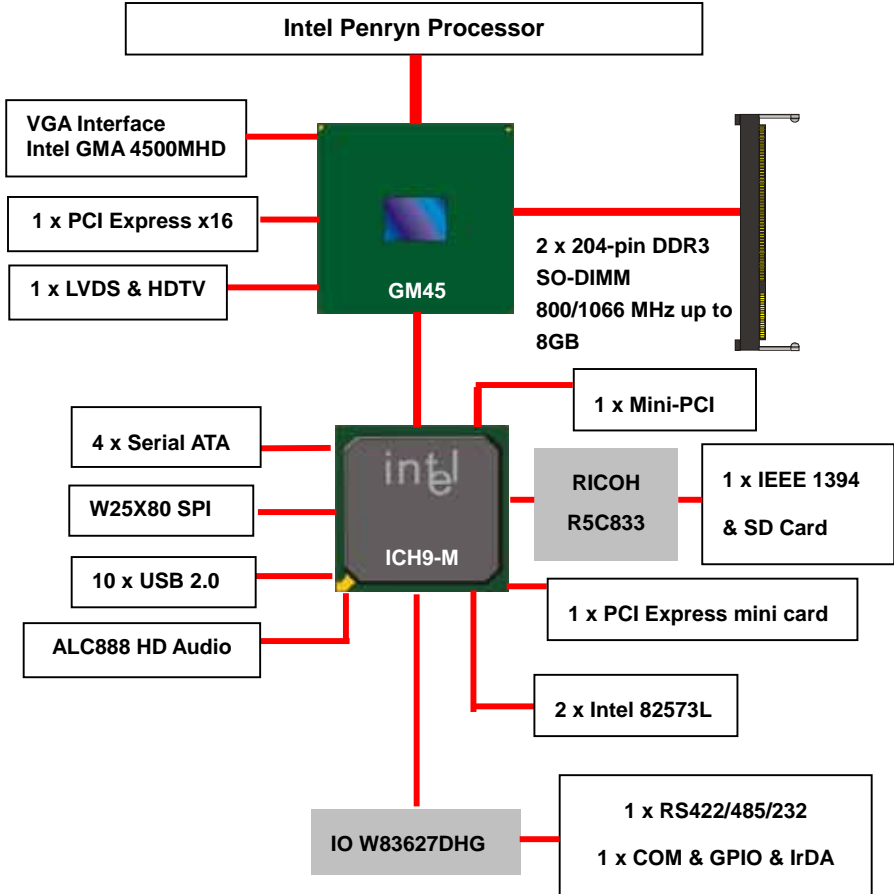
Intel Penryn Processor

VGA Interface
Intel GMA 4500MHD

1 x PCI Express x16

1 x LVDS & HDTV

GM45

2 x 204-pin DDR3
SO-DIMM
800/1066 MHz up to
8GB

1 x Mini-PCI

4 x Serial ATA

W25X80 SPI

10 x USB 2.0

ALC888 HD Audio

intel

ICH9-M

RICOH
R5C833

1 x IEEE 1394
& SD Card

1 x PCI Express mini card

2 x Intel 82573L

IO W83627DHG

1 x RS422/485/232
1 x COM & GPIO & IrDA